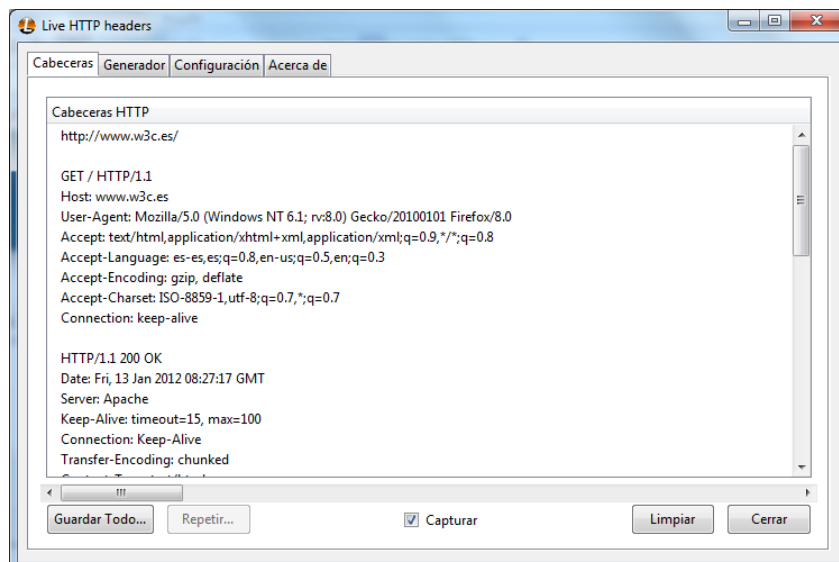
Live HTTP headers

Cabeceras | Generador | Configuración | Acerca de

Cabeceras HTTP

http://www.w3c.es/

GET / HTTP/1.1
Host: www.w3c.es
User-Agent: Mozilla/5.0 (Windows NT 6.1; rv:8.0) Gecko/20100101 Firefox/8.0
Accept: text/html,application/xhtml+xml,application/xml;q=0.9,*/*;q=0.8
Accept-Language: es-es,es;q=0.8,en-us;q=0.5,en;q=0.3
Accept-Encoding: gzip, deflate
Accept-Charset: ISO-8859-1,utf-8;q=0.7,*;q=0.7
Connection: keep-alive

HTTP/1.1 200 OK
Date: Fri, 13 Jan 2012 08:27:17 GMT
Server: Apache
Keep-Alive: timeout=15, max=100
Connection: Keep-Alive
Transfer-Encoding: chunked
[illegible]

Guardar Todo... | Repetir... | Capturar | Limpiar | Cerrar